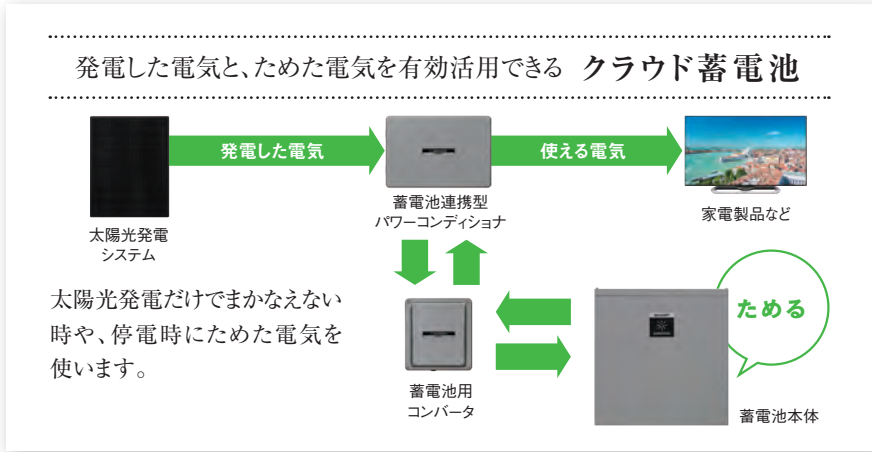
発電した電気と、ためた電気を有効活用できる クラウド蓄電池

発電した電気

使える電気

太陽光発電
システム

蓄電池連携型
パワーコンディショナ

家電製品など

太陽光発電だけでまかなえない時や、停電時にためた電気を使います。

ためる

蓄電池用
コンバータ

蓄電池本体